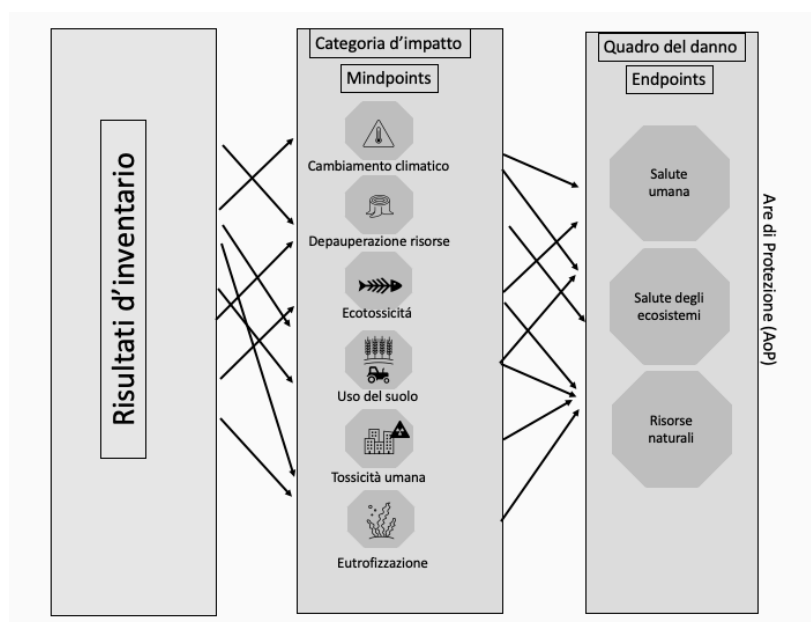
Risultati d'inventario

Categoria d'impatto

Mindpoints

Cambiamento climatico

Depauperazione risorse

Ecotossicitá

Uso del suolo

Tossicità umana

Eutrofizzazione

Quadro del danno

Endpoints

Salute umana

Salute degli ecosistemi

Risorse naturali

Are di Protezione (AoP)